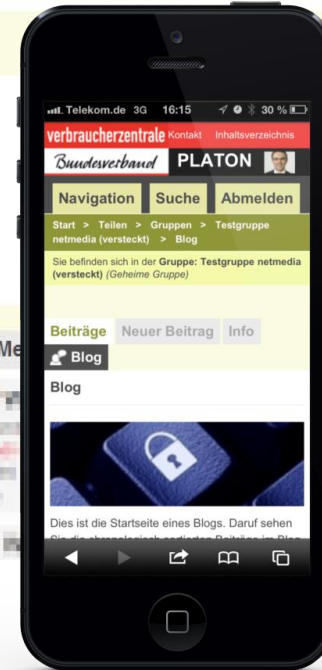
Telekom.de 3G 16:15 30 %

verbraucherzentrale Kontakt Inhaltsverzeichnis

Bundesverband PLATON

Navigation Suche Abmelden

Start > Teilen > Gruppen > Testgruppe netmedia (versteckt) > Blog

Sie befinden sich in der Gruppe: Testgruppe netmedia (versteckt) (Geheime Gruppe)

Beiträge Neuer Beitrag Info

Blog

Blog

Dies ist die Startseite eines Blogs. Daruf sehen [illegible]

Me